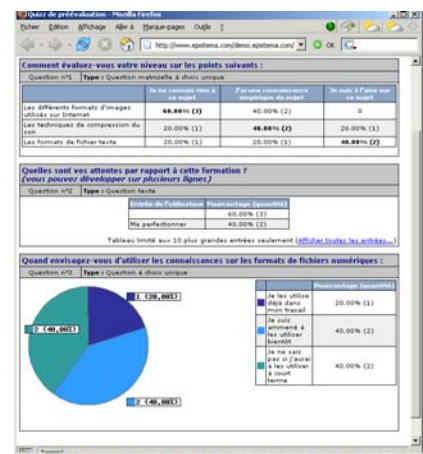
Quiz de préévaluation - Mozilla Firefox

Fichier Édition Affichage Aller à Marque-pages Outils ?

http://www.epistema.com/demo.epistema.com/ OK

Comment évaluez-vous votre niveau sur les points suivants :

Question n°1 Type : Question matricielle à choix unique

| | Je ne connais rien à ce sujet | J'ai une connaissance empirique du sujet | Je suis à l'aise sur ce sujet |
|---|---|---|---|
| Les différents formats d'images utilisés sur Internet | 60.00% (3) | 40.00% (2) | 0 |
| Les techniques de compression du son | 20.00% (1) | 40.00% (2) | 20.00% (1) |
| Les formats de fichier texte | 20.00% (1) | 20.00% (1) | 40.00% (2) |

Quelles sont vos attentes par rapport à cette formation ? (vous pouvez développer sur plusieurs lignes)

Question n°2 Type : Question texte

| Entrée de l'utilisateur | Pourcentage (quantité) |
|---|---|
| | 60.00% (3) |
| Me perfectionner | 40.00% (2) |

Tableau limité aux 10 plus grandes entrées seulement (Afficher toutes les entrées...)

Quand envisagez-vous d'utiliser les connaissances sur les formats de fichiers numériques :

Question n°3 Type : Question à choix unique

1 (20,00%)

2 (40,00%)

3 (40,00%)

| | | Pourcentage (quantité) |
|---|---|---|
| 1 | Je les utilise déjà dans mon travail | 20.00% (1) |
| 2 | Je suis ammené à les utiliser bientôt | 40.00% (2) |
| 3 | Je ne sais pas si j'aurai à les utiliser à court terme | 40.00% (2) |

Terminé